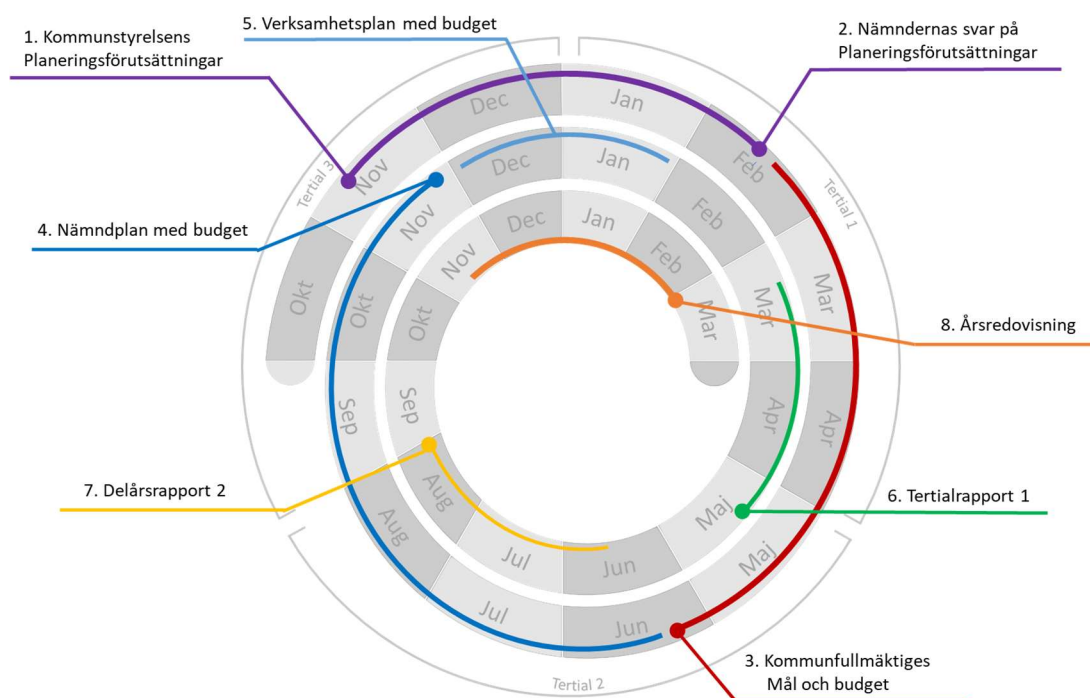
1. Kommunstyrelsens Planeringsförutsättningar

5. Verksamhetsplan med budget

2. Nämndernas svar på Planeringsförutsättningar

4. Nämndplan med budget

8. Årsredovisning

7. Delårsrapport 2

6. Tertialrapport 1

3. Kommunfullmäktiges Mål och budget

Tertial 3
Tertial 1
Tertial 2

Dec
Jan
Feb
Mar
Apr
Maj
Jun
Jul
Aug
Sep
Okt
Nov

Dec
Jan
Feb
Mar
Apr
Maj
Jun
Jul
Aug
Sep
Okt
Nov

Dec
Jan
Feb
Mar
Jun
Jul
Aug
Sep
Okt
Nov